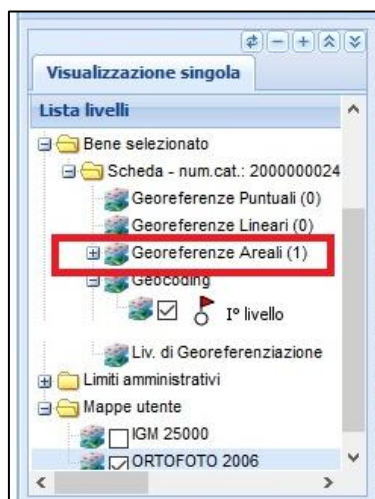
Visualizzazione singola

Lista livelli

Bene selezionato

Scheda - num.cat.: 2000000024

Georeferenze Puntuali (0)

Georeferenze Lineari (0)

Georeferenze Areali (1)

Geocoding

I° livello

Liv. di Georeferenziazione

Limiti amministrativi

Mappe utente

IGM 25000

ORTOFOTO 2006